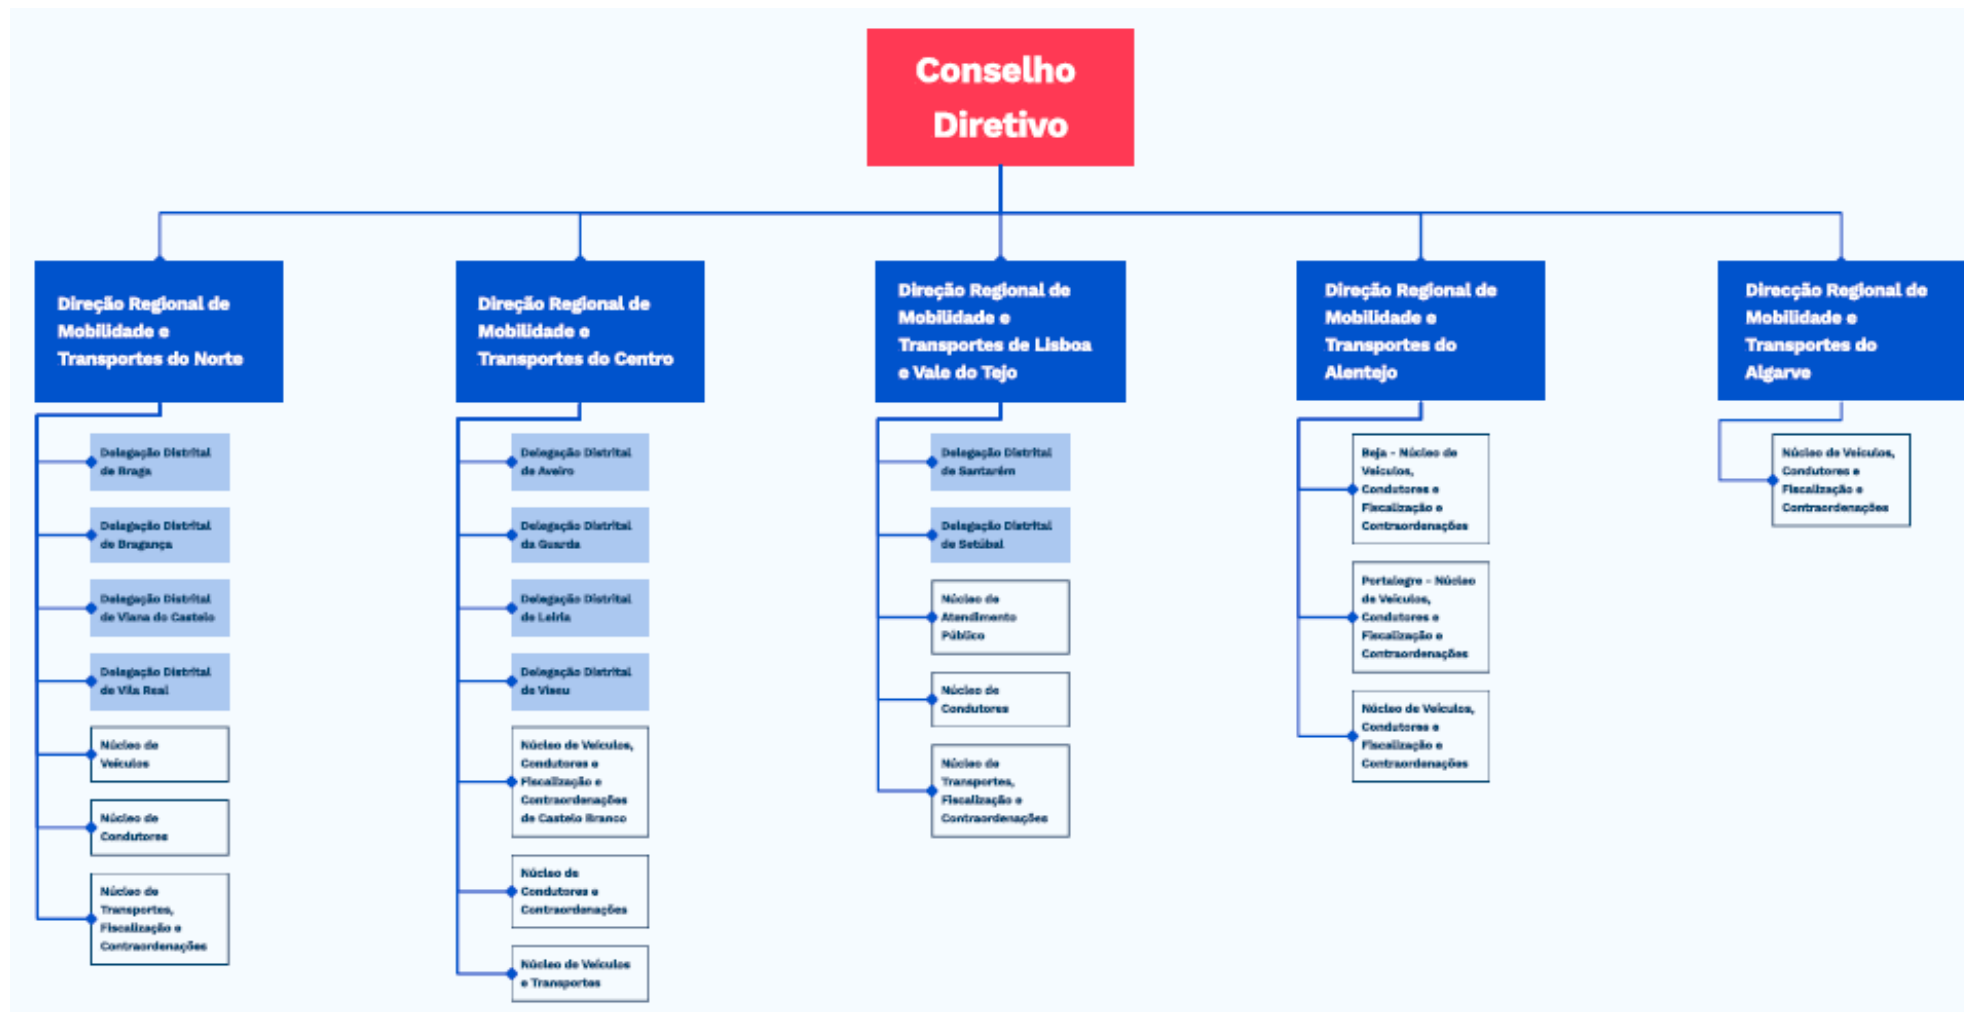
Conselho Diretivo

Direção Regional de Mobilidade e Transportes do Norte

Delegação Distrital de Braga

Delegação Distrital de Bragança

Delegação Distrital de Viana do Castelo

Delegação Distrital de Vila Real

Núcleo de Veículos

Núcleo de Condutores

Núcleo de Transportes, Fiscalização e Contraordenações

Direção Regional de Mobilidade e Transportes do Centro

Delegação Distrital de Aveiro

Delegação Distrital da Guarda

Delegação Distrital de Leiria

Delegação Distrital de Viseu

Núcleo de Veículos, Condutores e Fiscalização e Contraordenações de Castelo Branco

Núcleo de Condutores e Contraordenações

Núcleo de Veículos e Transportes

Direção Regional de Mobilidade e Transportes de Lisboa e Vale do Tejo

Delegação Distrital de Santarém

Delegação Distrital de Setúbal

Núcleo de Atendimento Público

Núcleo de Condutores

Núcleo de Transportes, Fiscalização e Contraordenações

Direção Regional de Mobilidade e Transportes do Alentejo

Beja - Núcleo de Veículos, Condutores e Fiscalização e Contraordenações

Portalegre - Núcleo de Veículos, Condutores e Fiscalização e Contraordenações

Núcleo de Veículos, Condutores e Fiscalização e Contraordenações

Direcção Regional de Mobilidade e Transportes do Algarve

Núcleo de Veículos, Condutores e Fiscalização e Contraordenações